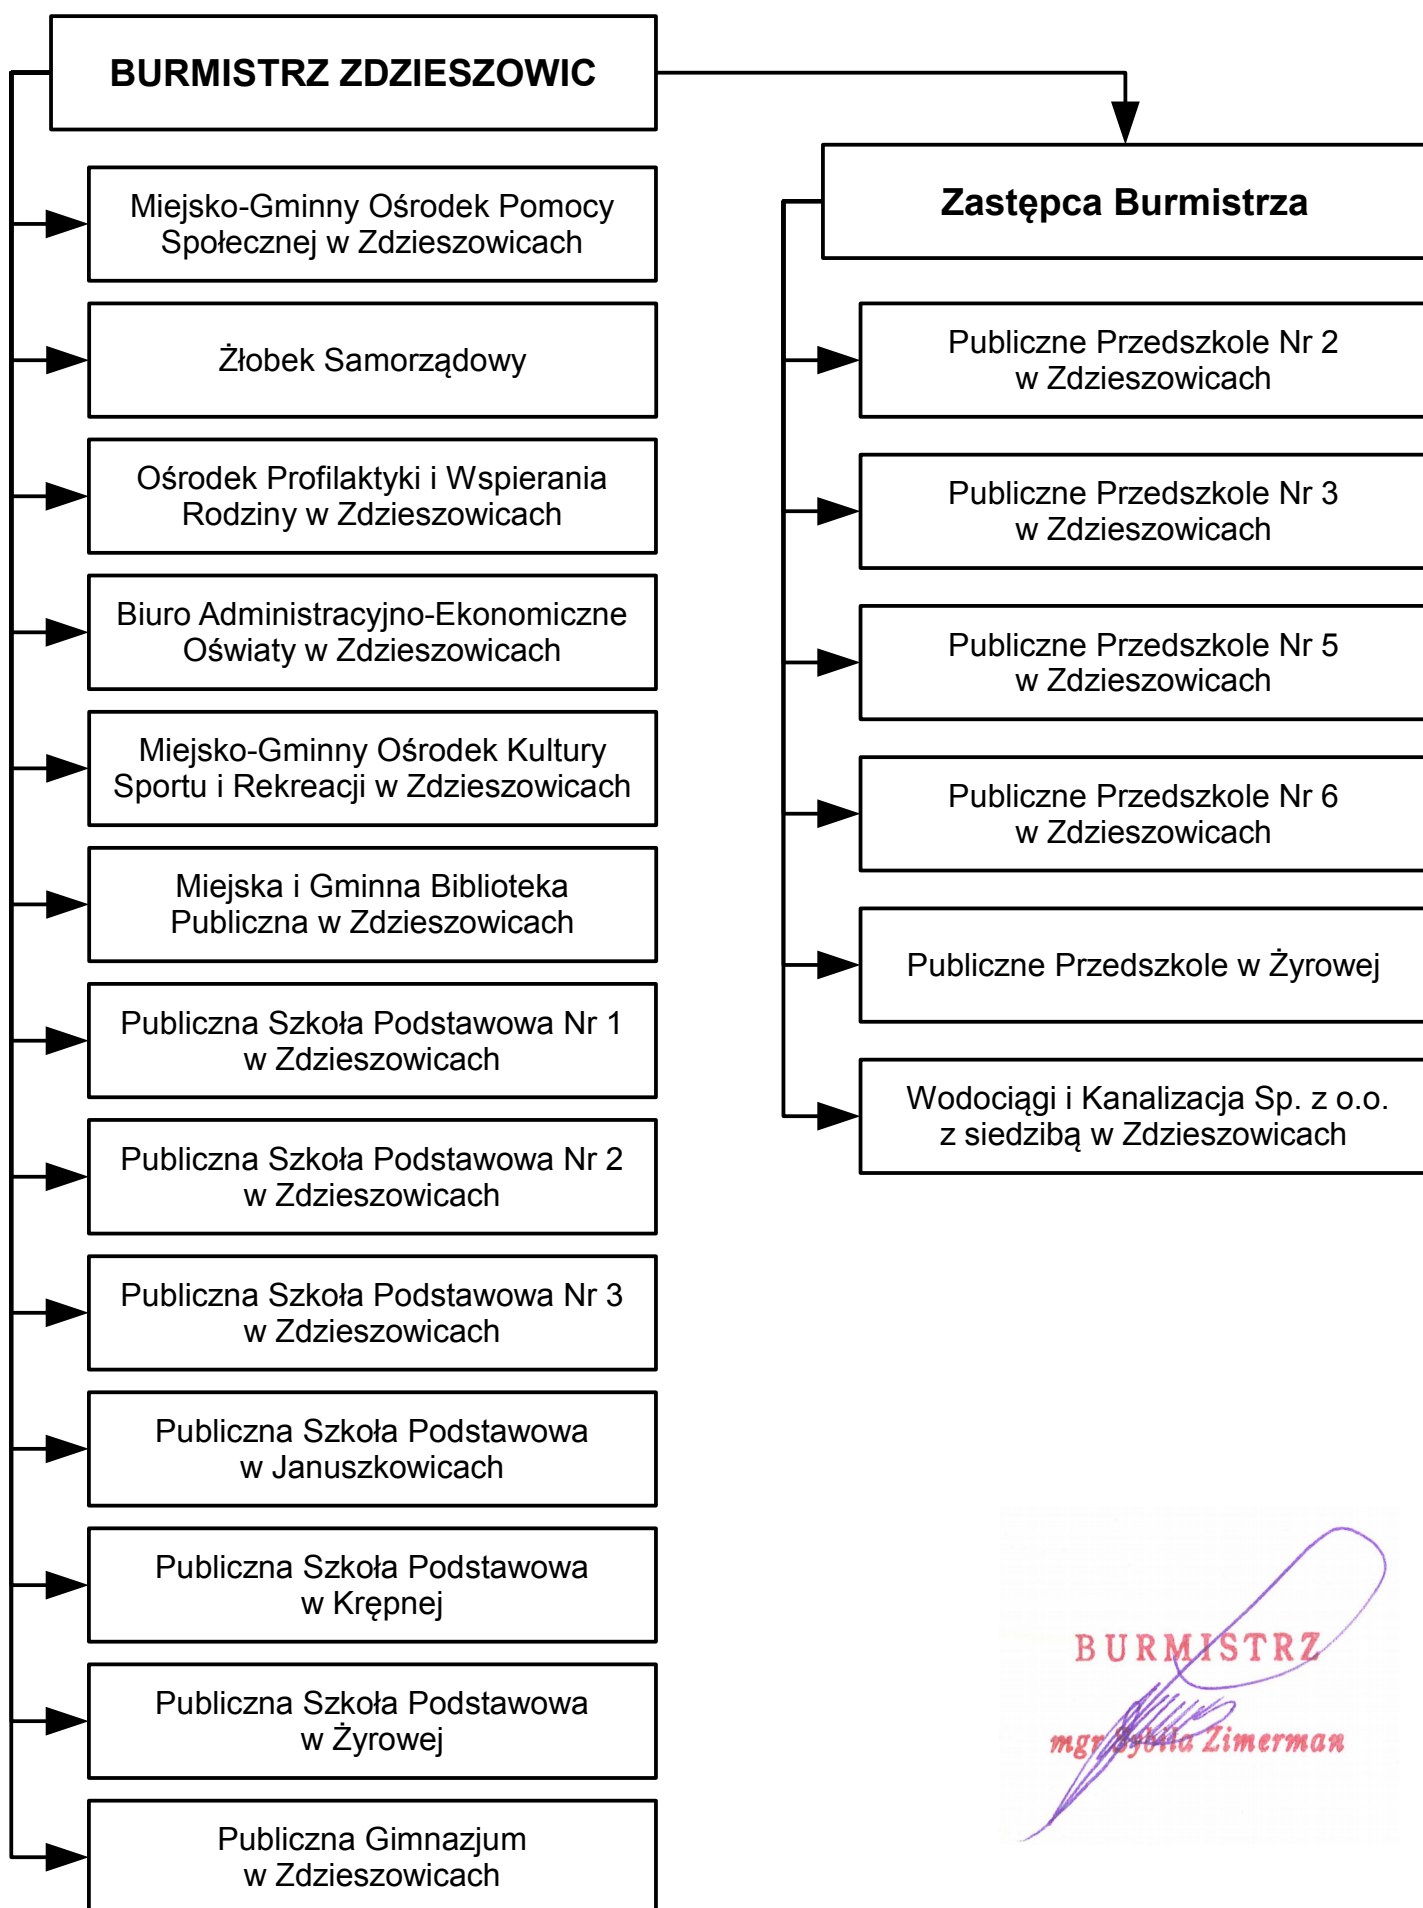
BURMISTRZ ZDZIESZOWIC

Miejsko-Gminny Ośrodek Pomocy Społecznej w Zdzieszowicach

Żłobek Samorządowy

Ośrodek Profilaktyki i Wspierania Rodziny w Zdzieszowicach

Biuro Administracyjno-Ekonomiczne Oświaty w Zdzieszowicach

Miejsko-Gminny Ośrodek Kultury Sportu i Rekreacji w Zdzieszowicach

Miejska i Gminna Biblioteka Publiczna w Zdzieszowicach

Publiczna Szkoła Podstawowa Nr 1 w Zdzieszowicach

Publiczna Szkoła Podstawowa Nr 2 w Zdzieszowicach

Publiczna Szkoła Podstawowa Nr 3 w Zdzieszowicach

Publiczna Szkoła Podstawowa w Januszkowicach

Publiczna Szkoła Podstawowa w Krępnej

Publiczna Szkoła Podstawowa w Żyrowej

Publiczna Gimnazjum w Zdzieszowicach

Zastępca Burmistrza

Publiczne Przedszkole Nr 2 w Zdzieszowicach

Publiczne Przedszkole Nr 3 w Zdzieszowicach

Publiczne Przedszkole Nr 5 w Zdzieszowicach

Publiczne Przedszkole Nr 6 w Zdzieszowicach

Publiczne Przedszkole w Żyrowej

Wodociągi i Kanalizacja Sp. z o.o. z siedzibą w Zdzieszowicach

BURMISTRZ
mgr Sybila Zimerman